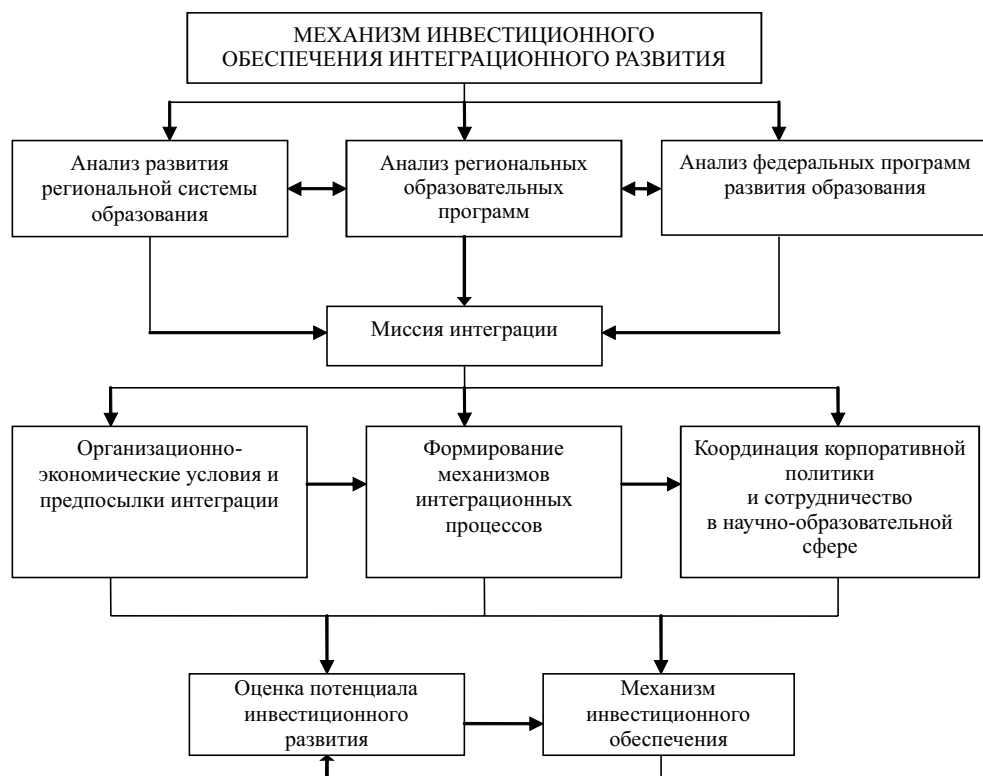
МЕХАНИЗМ ИНВЕСТИЦИОННОГО ОБЕСПЕЧЕНИЯ ИНТЕГРАЦИОННОГО РАЗВИТИЯ

Анализ развития региональной системы образования

Анализ региональных образовательных программ

Анализ федеральных программ развития образования

Миссия интеграции

Организационно-экономические условия и предпосылки интеграции

Формирование механизмов интеграционных процессов

Координация корпоративной политики и сотрудничество в научно-образовательной сфере

Оценка потенциала инвестиционного развития

Механизм инвестиционного обеспечения